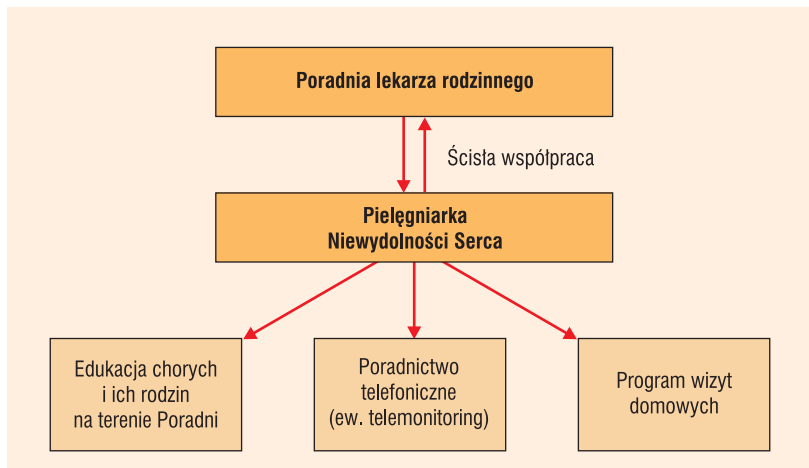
Poradnia lekarza rodzinnego

Ścisła współpraca

Pielęgniarka
Niewydolności Serca

Edukacja chorych
i ich rodzin
na terenie Poradni

Poradnictwo
telefoniczne
(ew. telemonitoring)

Program wizyt
domowych